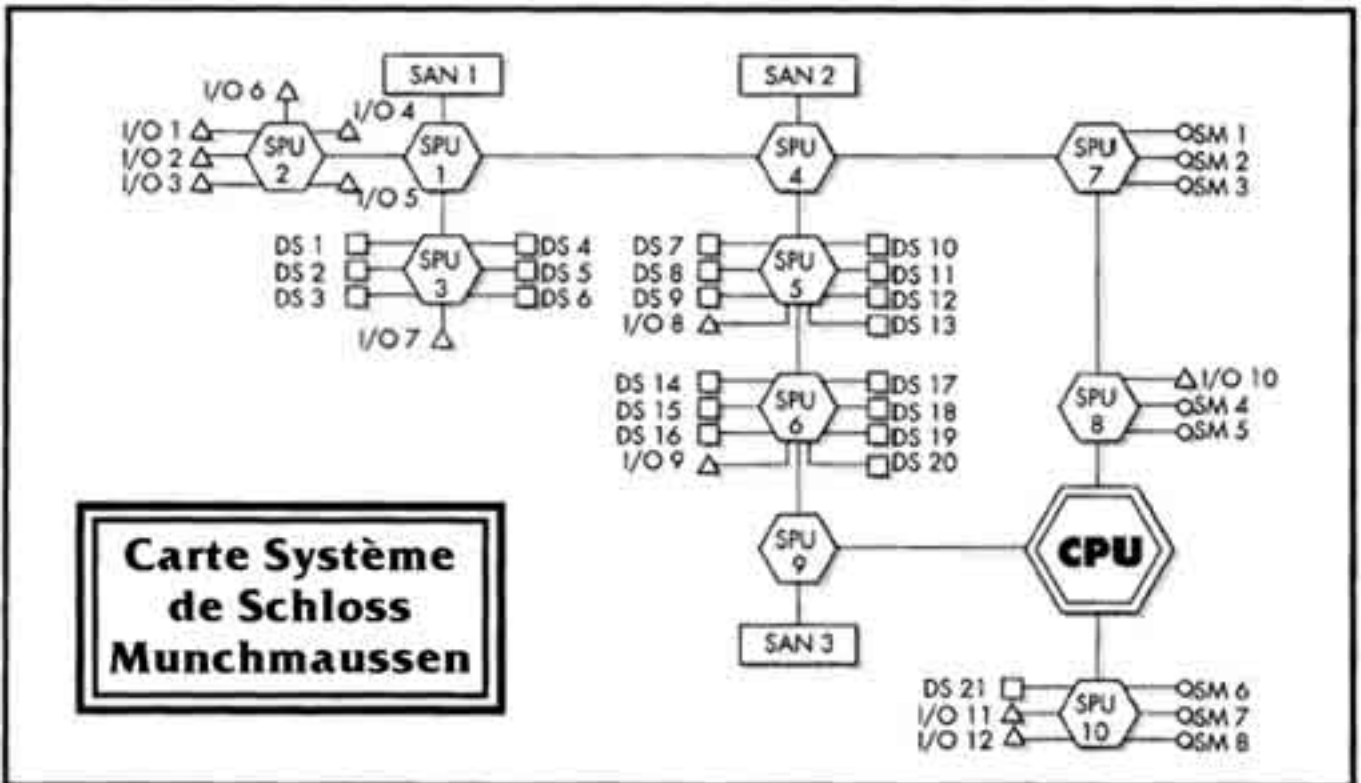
SAN 1

SAN 2

I/O 6

I/O 4

I/O 1

I/O 2

I/O 3

SPU 2

SPU 1

I/O 5

SPU 4

SPU 7

OSM 1

OSM 2

OSM 3

DS 1

DS 2

DS 3

SPU 3

DS 4

DS 5

DS 6

I/O 7

DS 7

DS 8

DS 9

I/O 8

SPU 5

DS 10

DS 11

DS 12

DS 13

DS 14

DS 15

DS 16

I/O 9

SPU 6

DS 17

DS 18

DS 19

DS 20

SPU 8

I/O 10

OSM 4

OSM 5

Carte Système de Schloss Munchmaussen

SPU 9

CPU

SAN 3

DS 21

I/O 11

I/O 12

SPU 10

OSM 6

OSM 7

OSM 8